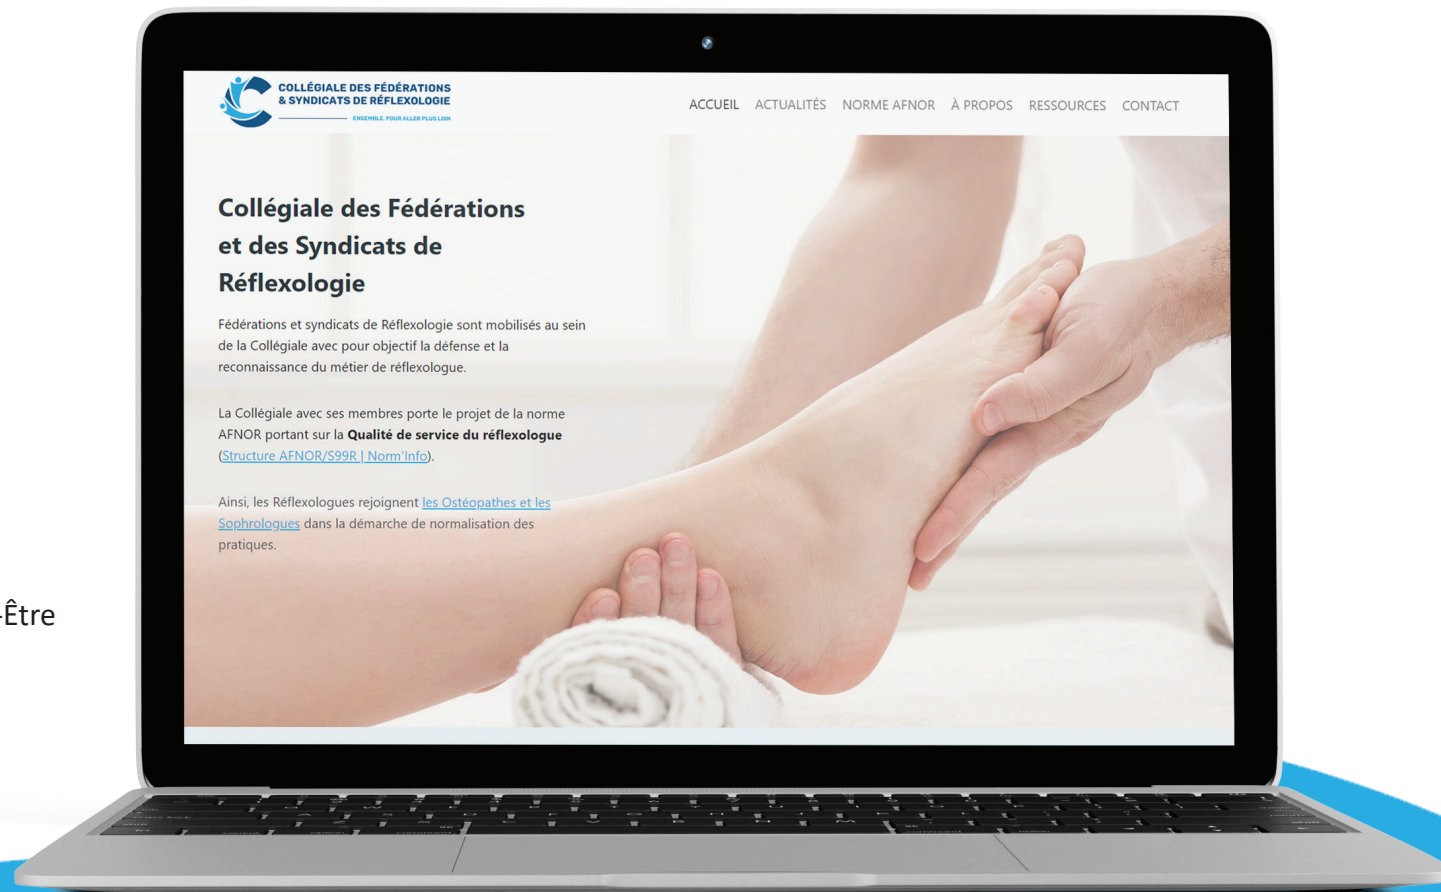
COLLÉGIALE DES FÉDÉRATIONS & SYNDICATS DE RÉFLEXOLOGIE
ENSEMBLE, POUR ALLER PLUS LOIN

ACCUEIL ACTUALITÉS NORME AFNOR À PROPOS RESSOURCES CONTACT

Collégiale des Fédérations et des Syndicats de Réflexologie

Fédérations et syndicats de Réflexologie sont mobilisés au sein de la Collégiale avec pour objectif la défense et la reconnaissance du métier de réflexologue.

La Collégiale avec ses membres porte le projet de la norme AFNOR portant sur la **Qualité de service du réflexologue** (Structure AFNOR/S99R | Norm'Info).

Ainsi, les Réflexologues rejoignent les Ostéopathes et les Sophrologues dans la démarche de normalisation des pratiques.

-Être